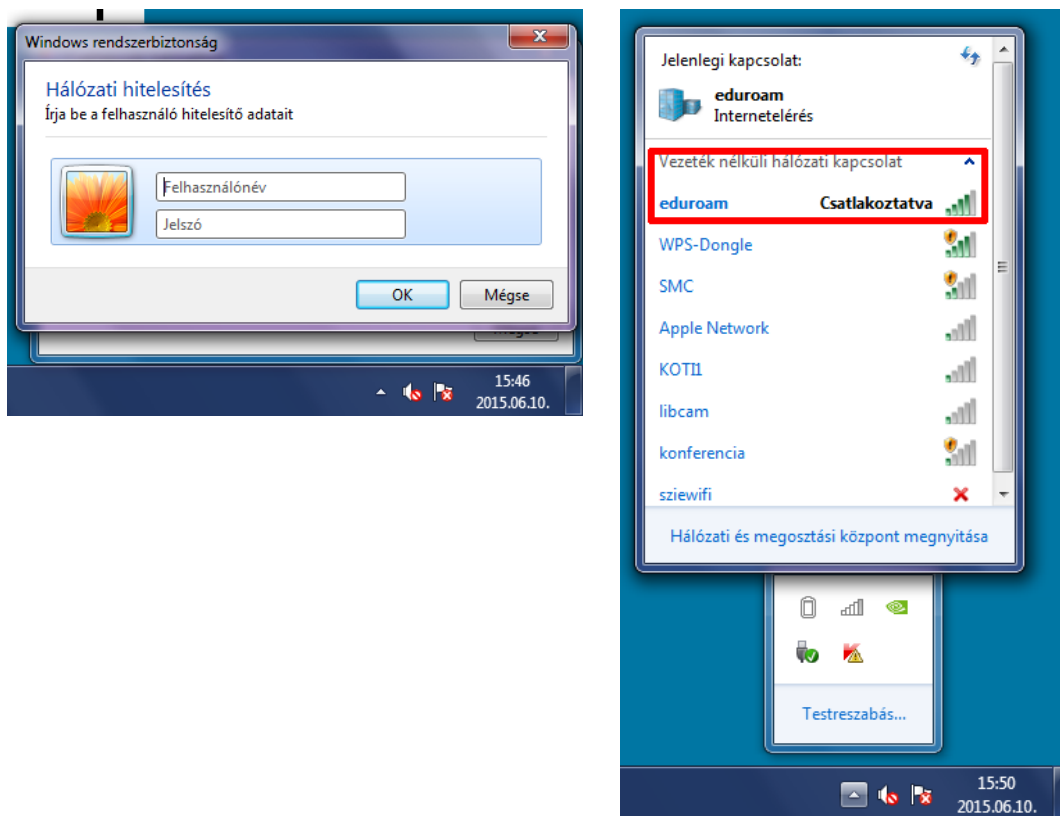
Windows rendszerbiztonság

Hálózati hitelesítés
Írja be a felhasználó hitelesítő adatait

Felhasználónév
Jelszó

OK
Mégse

15:46
2015.06.10.

Jelenlegi kapcsolat:
eduroam
Internetelérés

Vezeték nélküli hálózati kapcsolat
eduroam Csatlakoztatva
WPS-Dongle
SMC
Apple Network
KOTI1
libcam
konferencia
sziewifi

Hálózati és megosztási központ megnyitása

Testreszabás...

15:50
2015.06.10.